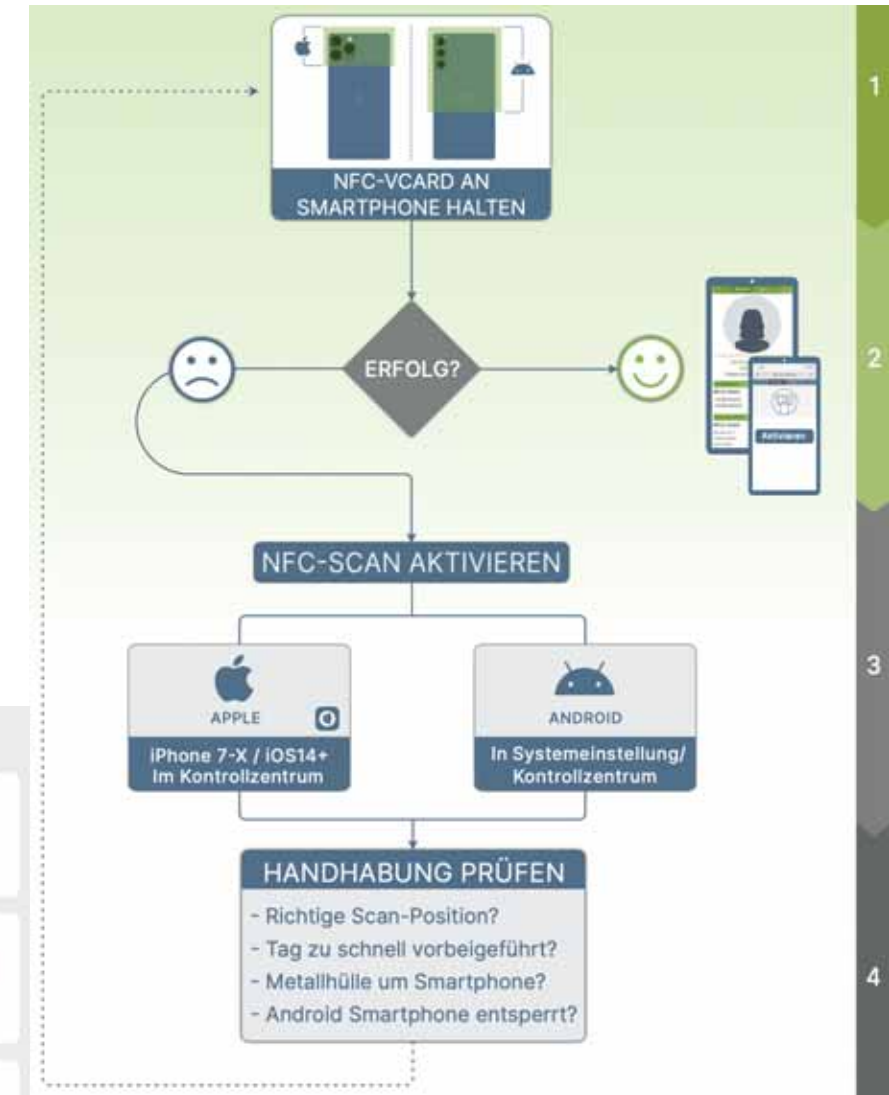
NFC-VCARD AN SMARTPHONE HALTEN

1

ERFOLG?

Aktivieren

2

NFC-SCAN AKTIVIEREN

APPLE

iPhone 7-X / iOS14+ Im Kontrollzentrum

ANDROID

In Systemeinstellung/ Kontrollzentrum

3

HANDHABUNG PRÜFEN

- Richtige Scan-Position?
- Tag zu schnell vorbeigeführt?
- Metallhülle um Smartphone?
- Android Smartphone entsperrt?

4